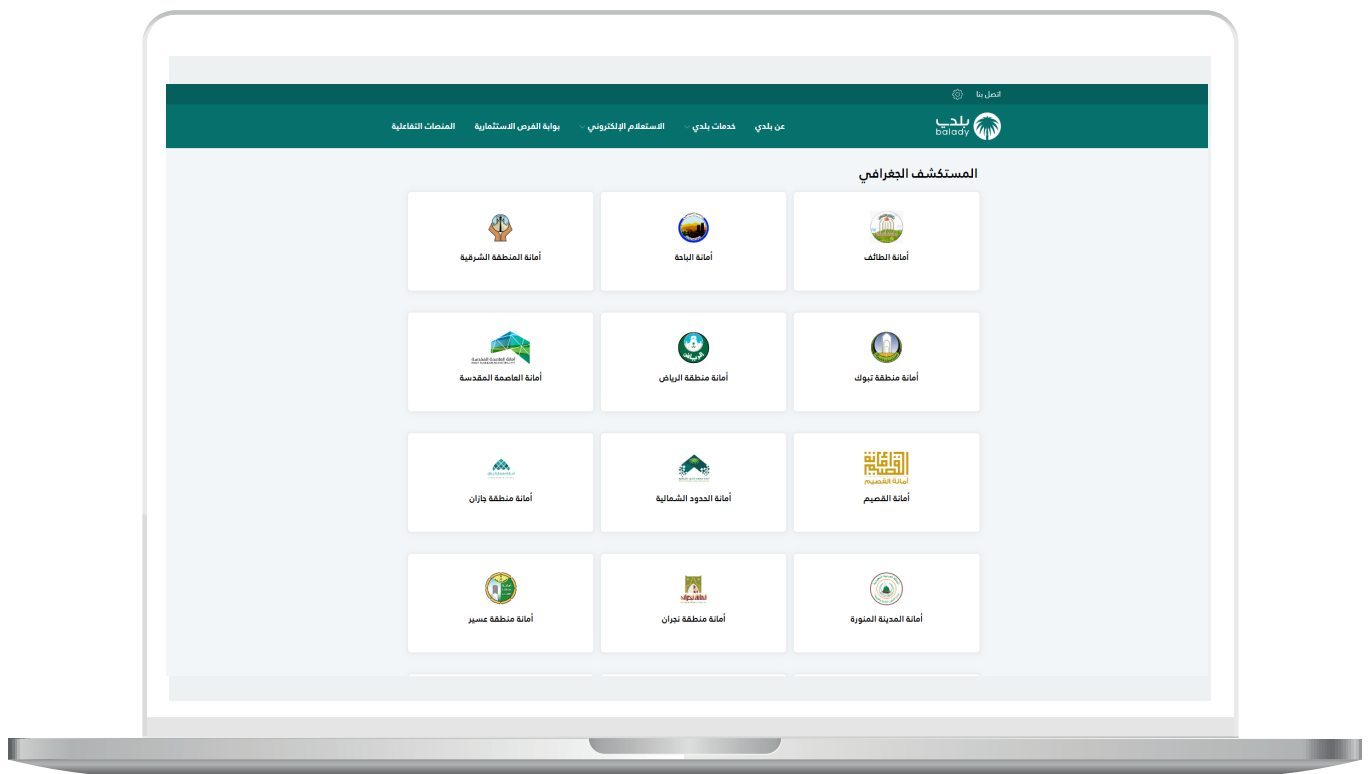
اتصل بنا

بلدي balady

عن بلدي خدمات بلدي الاستعلام الإلكتروني بوابة الفرص الاستثمارية المنصات التفاعلية

المستكشف الجغرافي

أمانة الطائف

أمانة الباحة

أمانة المنطقة الشرقية

أمانة منطقة تبوك

أمانة منطقة الرياض

أمانة العاصمة المقدسة

أمانة القصيم

أمانة القصيم

أمانة الحدود الشمالية

أمانة منطقة جازان

أمانة المدينة المنورة

أمانة منطقة نجران

أمانة منطقة عسير